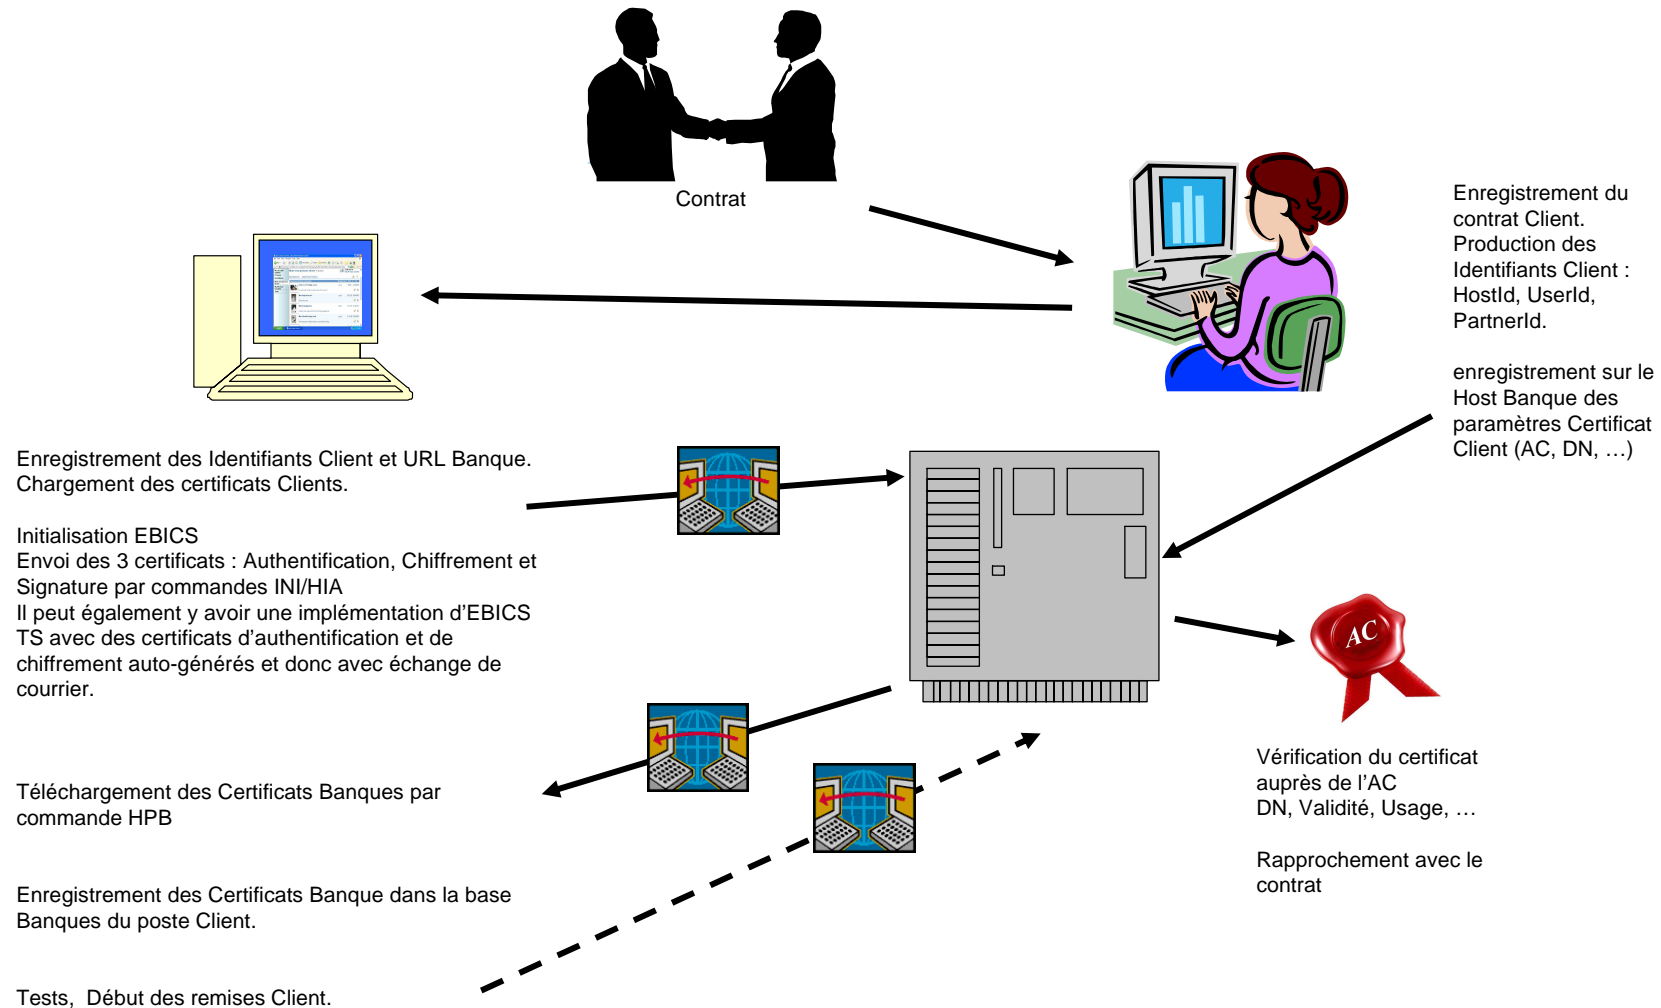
Contrat

Enregistrement du contrat Client.
Production des Identifiants Client : HostId, UserId, PartnerId.

enregistrement sur le Host Banque des paramètres Certificat Client (AC, DN, …)

Enregistrement des Identifiants Client et URL Banque.
Chargement des certificats Clients.

Initialisation EBICS
Envoi des 3 certificats : Authentification, Chiffrement et Signature par commandes INI/HIA
Il peut également y avoir une implémentation d’EBICS TS avec des certificats d’authentification et de chiffrement auto-générés et donc avec échange de courrier.

AC

Vérification du certificat auprès de l’AC
DN, Validité, Usage, …

Rapprochement avec le contrat

Téléchargement des Certificats Banques par commande HPB

Enregistrement des Certificats Banque dans la base Banques du poste Client.

Tests, Début des remises Client.